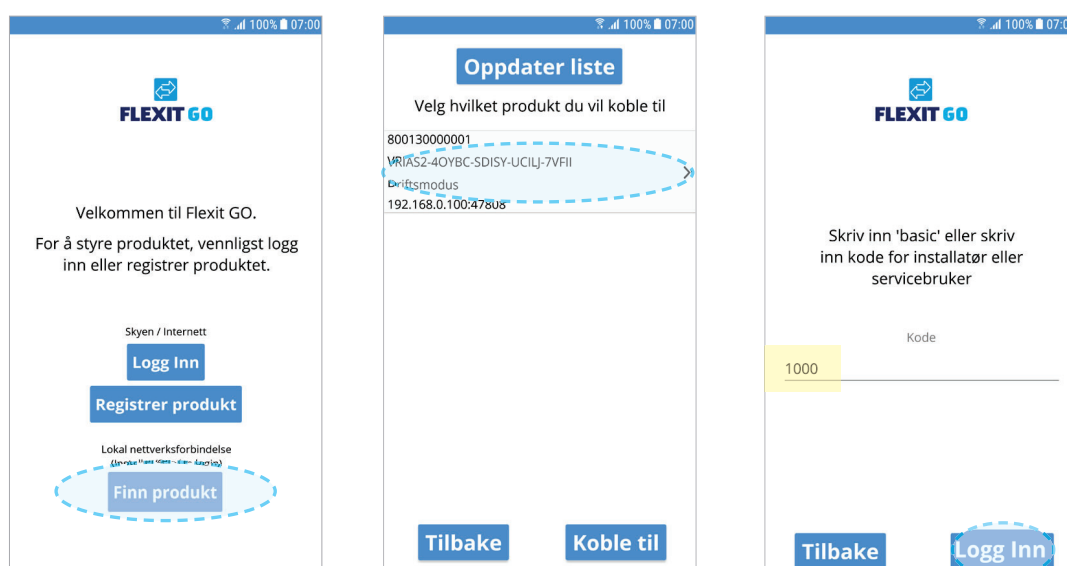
100% 07:00

FLEXIT GO

Velkommen til Flexit GO.

For å styre produktet, vennligst logg inn eller registrer produktet.

Skyen / Internett

Logg Inn

Registrer produkt

Lokal nettverksforbindelse

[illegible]

Finn produkt

100% 07:00

Oppdater liste

Velg hvilket produkt du vil koble til

800130000001
VRIAS2-4OYBC-SDISY-UCILJ-7VFII
Driftsmodus
192.168.0.100:47808

Tilbake

Koble til

100% 07:0

FLEXIT GO

Skriv inn 'basic' eller skriv inn kode for installatør eller servicebruker

Kode

1000

Tilbake

Logg Inn